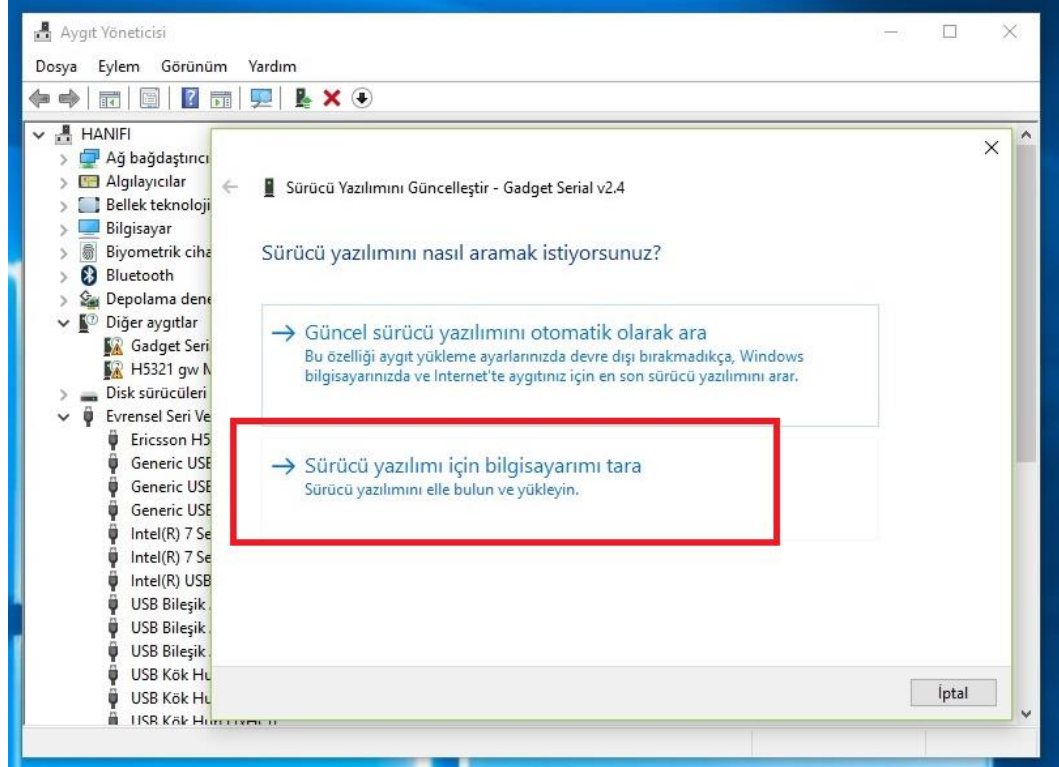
Aygıt Yöneticisi

Dosya Eylem Görünüm Yardım

HANIFI
Ağ bağdaştırıcı
Algılayıcılar
Bellek teknoloji
Bilgisayar
Biyometrik ciha
Bluetooth
Depolama dene
Diğer aygıtlar
Gadget Seri
H5321 gw M
Disk sürücüleri
Evrensel Seri Ve
Ericsson H5
Generic USE
Generic USE
Generic USE
Intel(R) 7 Se
Intel(R) 7 Se
Intel(R) USB
USB Bileşik
USB Bileşik
USB Bileşik
USB Kök Hu
USB Kök Hu
USB Kök Hu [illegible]

×

Sürücü Yazılımını Güncelleştir - Gadget Serial v2.4

Sürücü yazılımını nasıl aramak istiyorsunuz?

→ Güncel sürücü yazılımını otomatik olarak ara
Bu özelliği aygıt yükleme ayarlarınızda devre dışı bırakmadıkça, Windows bilgisayarınızda ve Internet'te aygıtınız için en son sürücü yazılımını arar.

→ Sürücü yazılımı için bilgisayarımı tara
Sürücü yazılımını elle bulun ve yükleyin.

İptal